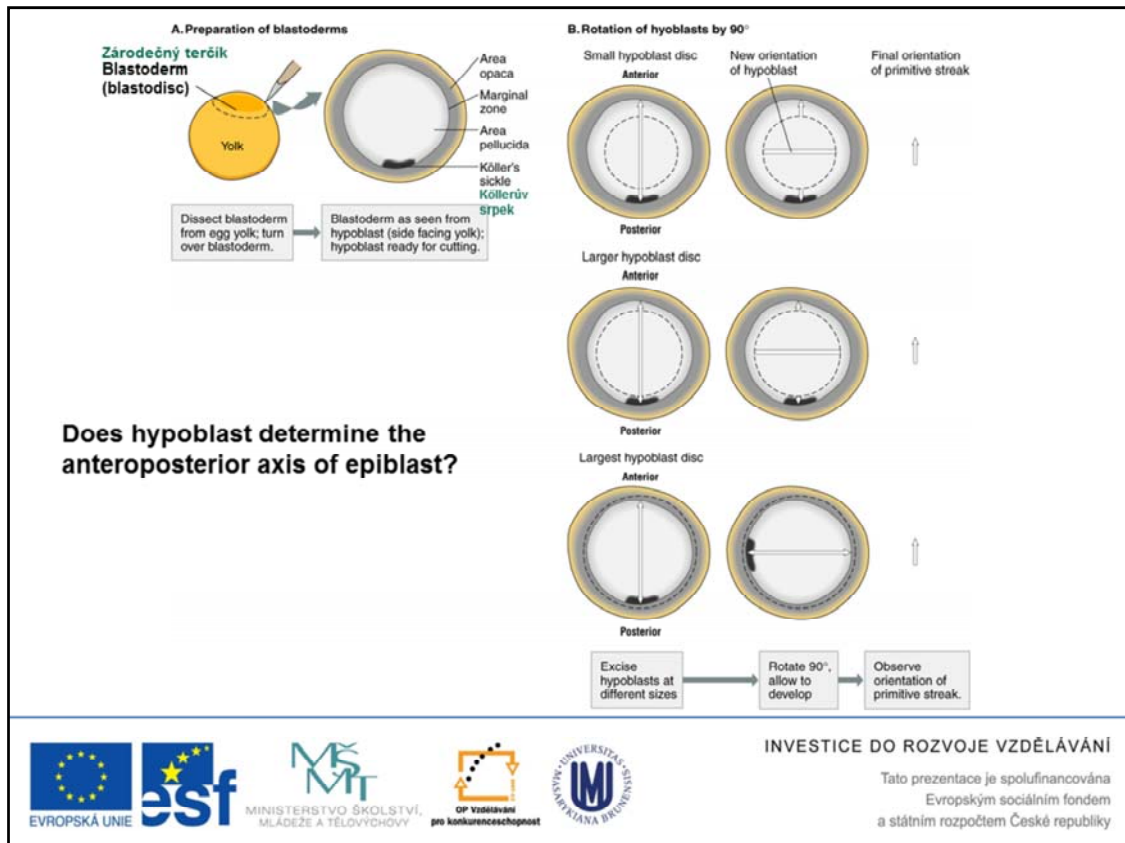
A. Preparation of blastoderms

Zárodečný terčík
Blastoderm (blastodisc)

Yolk

Area opaca
Marginal zone
Area pellucida
Köller's sickle
Köllerův srpek

Dissect blastoderm from egg yolk; turn over blastoderm.

Blastoderm as seen from hypoblast (side facing yolk); hypoblast ready for cutting.

B. Rotation of hyoblasts by 90°

Small hypoblast disc
New orientation of hypoblast
Final orientation of primitive streak

Anterior
Posterior

Larger hypoblast disc
Anterior
Posterior

Largest hypoblast disc
Anterior
Posterior

Excise hypoblasts at different sizes

Rotate 90°, allow to develop

Observe orientation of primitive streak.

Does hypoblast determine the anteroposterior axis of epiblast?

EVROPSKÁ UNIE
esf
MINISTERSTVO ŠKOLSTVÍ, MLÁDEŽE A TĚLOVÝCHOVY
OP Vzdělávání pro konkurenceschopnost
UNIVERSITAS MASARYKIANA BRUNENSIS

INVESTICE DO ROZVOJE VZDĚLÁVÁNÍ
Tato prezentace je spolufinancována Evropským sociálním fondem a státním rozpočtem České republiky